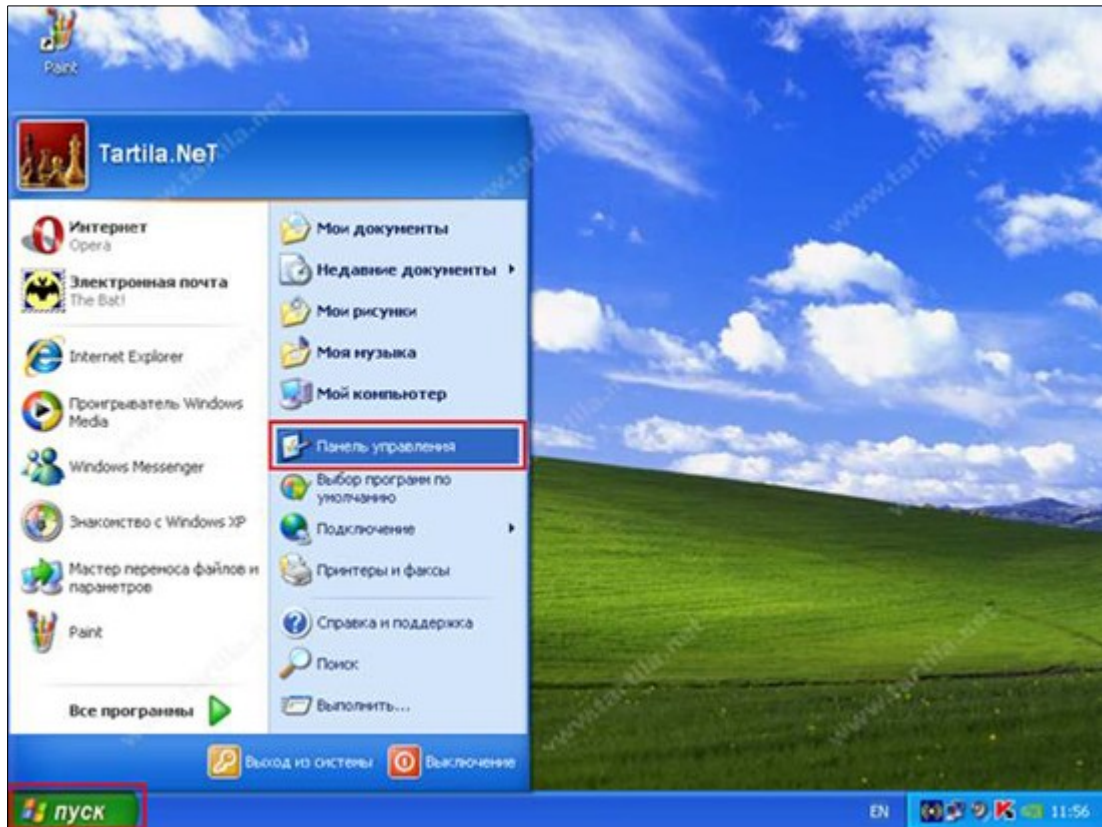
Paint

Tartila.NeT

Интернет
Opera

Электронная почта
The Bat!

Internet Explorer

Проигрыватель Windows Media

Windows Messenger

Знакомство с Windows XP

Мастер переноса файлов и параметров

Paint

Все программы

Мои документы

Недавние документы

Мои рисунки

Моя музыка

Мой компьютер

Панель управления

Выбор программ по умолчанию

Подключение

Принтеры и факсы

Справка и поддержка

Поиск

Выполнить...

Выход из системы

Выключение

пуск

EN

11:56

www.tartila.net